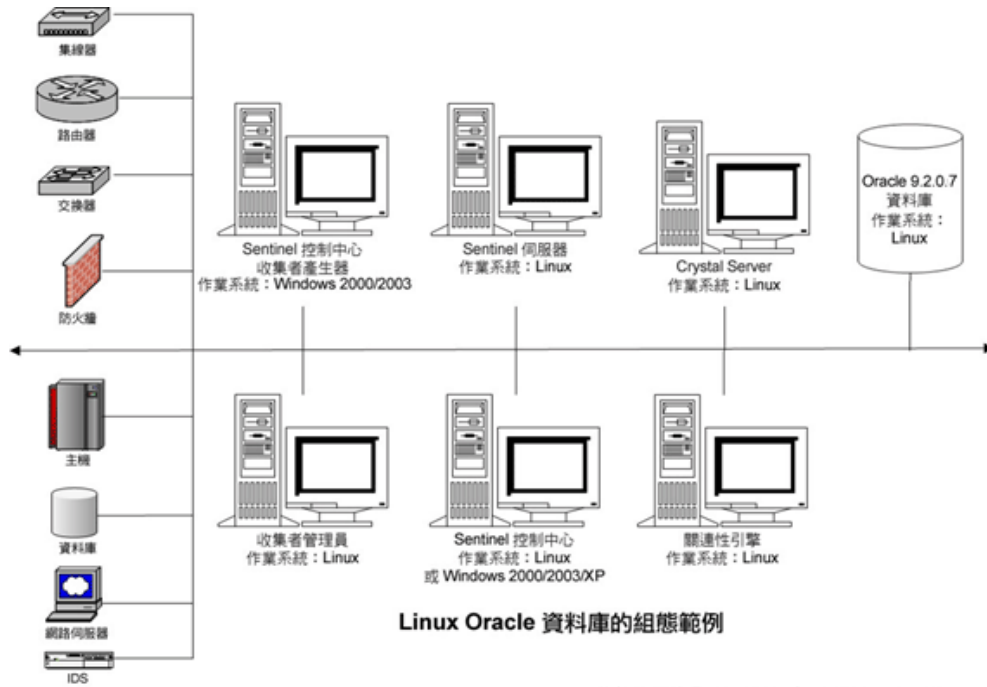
集線器

路由器

交換器

防火牆

Sentinel 控制中心
收集者產生器
作業系統：Windows 2000/2003

Sentinel 伺服器
作業系統：Linux

Crystal Server
作業系統：Linux

Oracle 9.2.0.7
資料庫
作業系統：
Linux

主機

資料庫

網路伺服器

IDS

收集者管理員
作業系統：Linux

Sentinel 控制中心
作業系統：Linux
或 Windows 2000/2003/XP

關連性引擎
作業系統：Linux

Linux Oracle 資料庫的組態範例